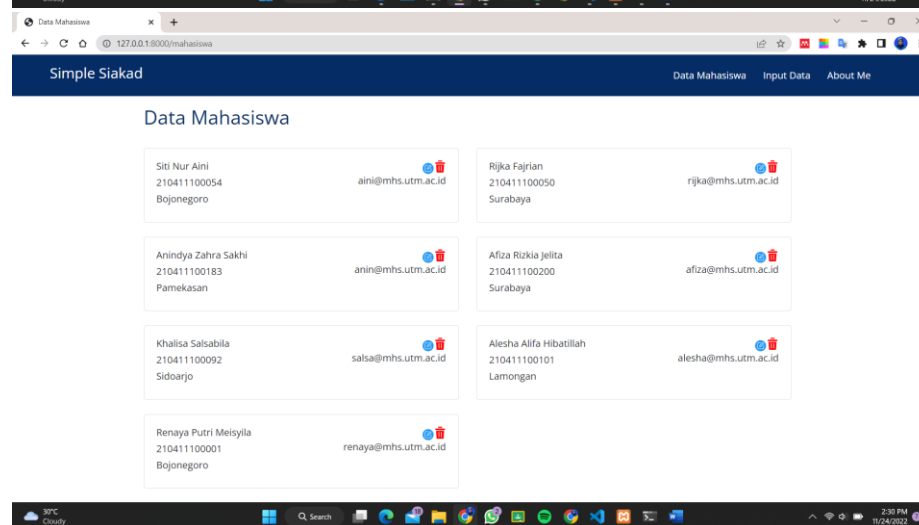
Data Mahasiswa
127.0.0.1:8000/mahasiswa

Simple Siakad

Data Mahasiswa Input Data About Me

Data Mahasiswa

Siti Nur Aini
210411100054
Bojonegoro
aini@mhs.utm.ac.id

Rijka Fajrian
210411100050
Surabaya
rijka@mhs.utm.ac.id

Anindya Zahra Sakhi
210411100183
Pamekasan
anin@mhs.utm.ac.id

Afiza Rizkia Jelita
210411100200
Surabaya
afiza@mhs.utm.ac.id

Khalisa Salsabila
210411100092
Sidoarjo
salsa@mhs.utm.ac.id

Alesha Alifa Hibatillah
210411100101
Lamongan
alesha@mhs.utm.ac.id

Renaya Putri Meisyila
210411100001
Bojonegoro
renaya@mhs.utm.ac.id

30°C
Cloudy
Search
2:30 PM
11/24/2022